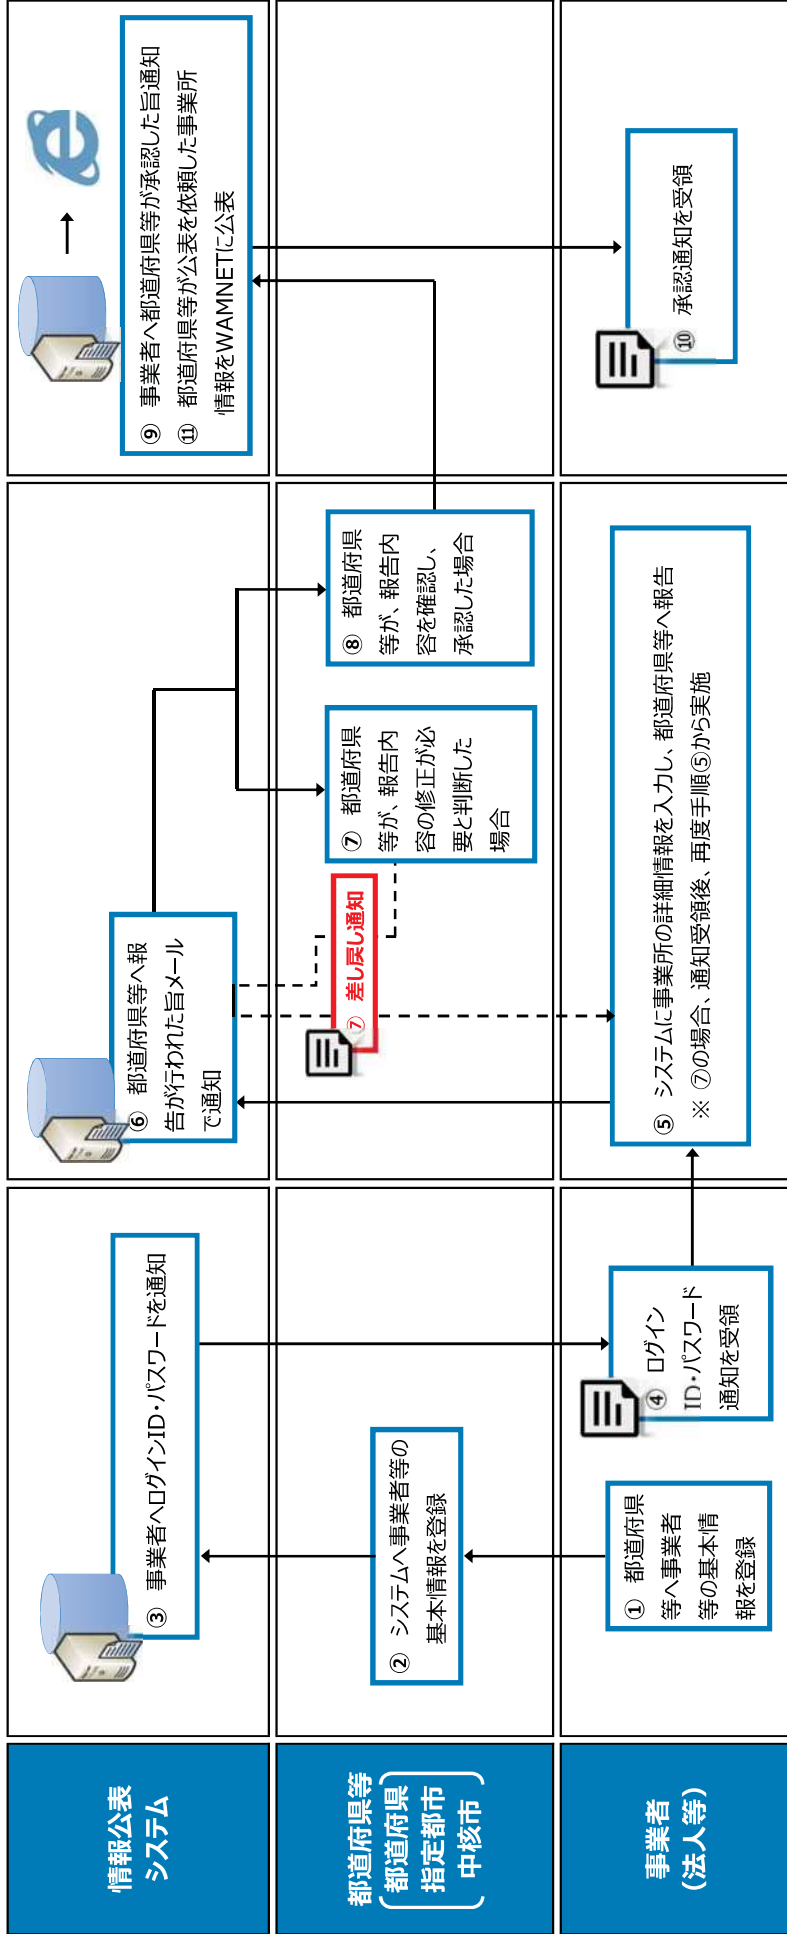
情報公表システム

都道府県等（都道府県 指定都市 中核市）

事業者（法人等）

① 都道府県等へ事業者等の基本情報を登録

② システムへ事業者等の基本情報を登録

③ 事業者へログインID・パスワードを通知

④ ログインID・パスワード通知を受領

⑤ システムに事業所の詳細情報を入力し、都道府県等へ報告
※ ⑦の場合、通知受領後、再度手順⑤から実施

⑥ 都道府県等へ報告が行われた旨メールで通知

⑦ 差し戻し通知

⑦ 都道府県等が、報告内容の修正が必要と判断した場合

⑧ 都道府県等が、報告内容を確認し、承認した場合

⑨ 事業者へ都道府県等が承認した旨通知
⑪ 都道府県等が公表を依頼した事業所情報をWAMNETに公表

⑩ 承認通知を受領